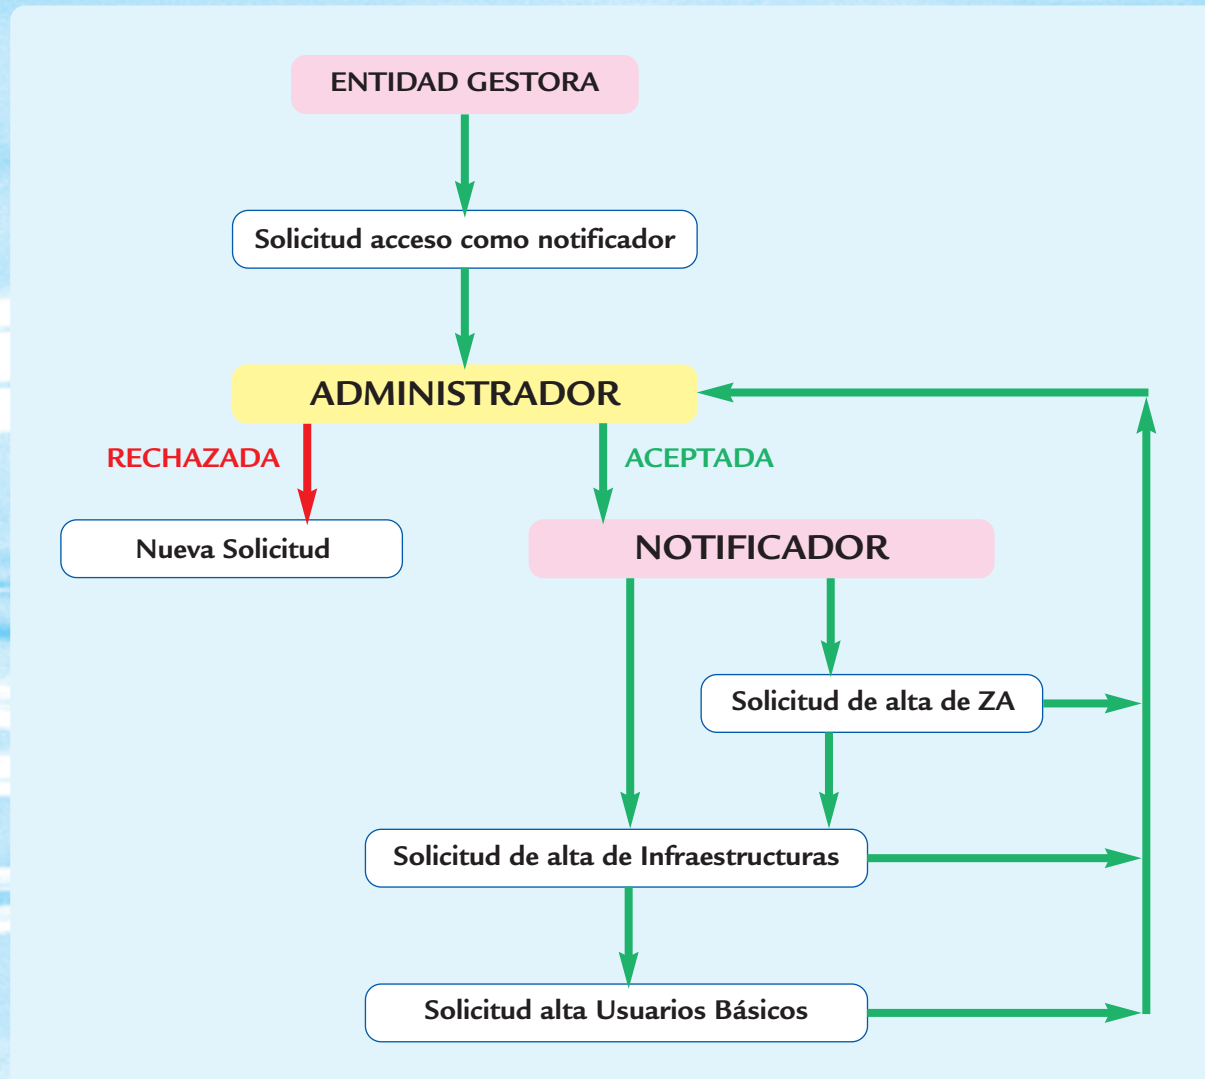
ENTIDAD GESTORA

Solicitud acceso como notificador

ADMINISTRADOR

RECHAZADA

ACEPTADA

Nueva Solicitud

NOTIFICADOR

Solicitud de alta de ZA

Solicitud de alta de Infraestructuras

Solicitud alta Usuarios Básicos